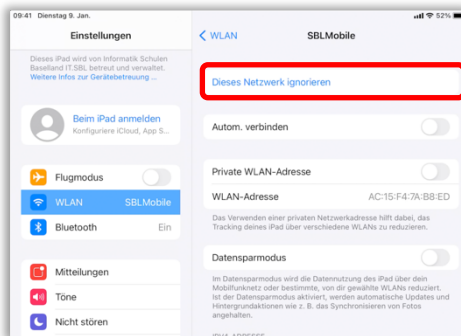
09:41 Dienstag 9. Jan.

52%

Einstellungen

Dieses iPad wird von Informatik Schulen Baselland IT.SBL betreut und verwaltet. Weitere Infos zur Gerätebetreuung ...

Beim iPad anmelden
Konfiguriere iCloud, App S...

Flugmodus

WLAN SBLMobile

Bluetooth Ein

Mitteilungen

Töne

Nicht stören

WLAN

SBLMobile

Dieses Netzwerk ignorieren

Autom. verbinden

Private WLAN-Adresse

WLAN-Adresse AC:15:F4:7A:B8:ED

Das Verwenden einer privaten Netzwerkadresse hilft dabei, das Tracking deines iPad über verschiedene WLANs zu reduzieren.

Datensparmodus

Im Datensparmodus wird die Datennutzung des iPad über dein Mobilfunknetz oder bestimmte, von dir gewählte WLANs reduziert. Ist der Datensparmodus aktiviert, werden automatische Updates und Hintergrundaktionen wie z. B. das Synchronisieren von Fotos angehalten.

IPV4-ADRESSE